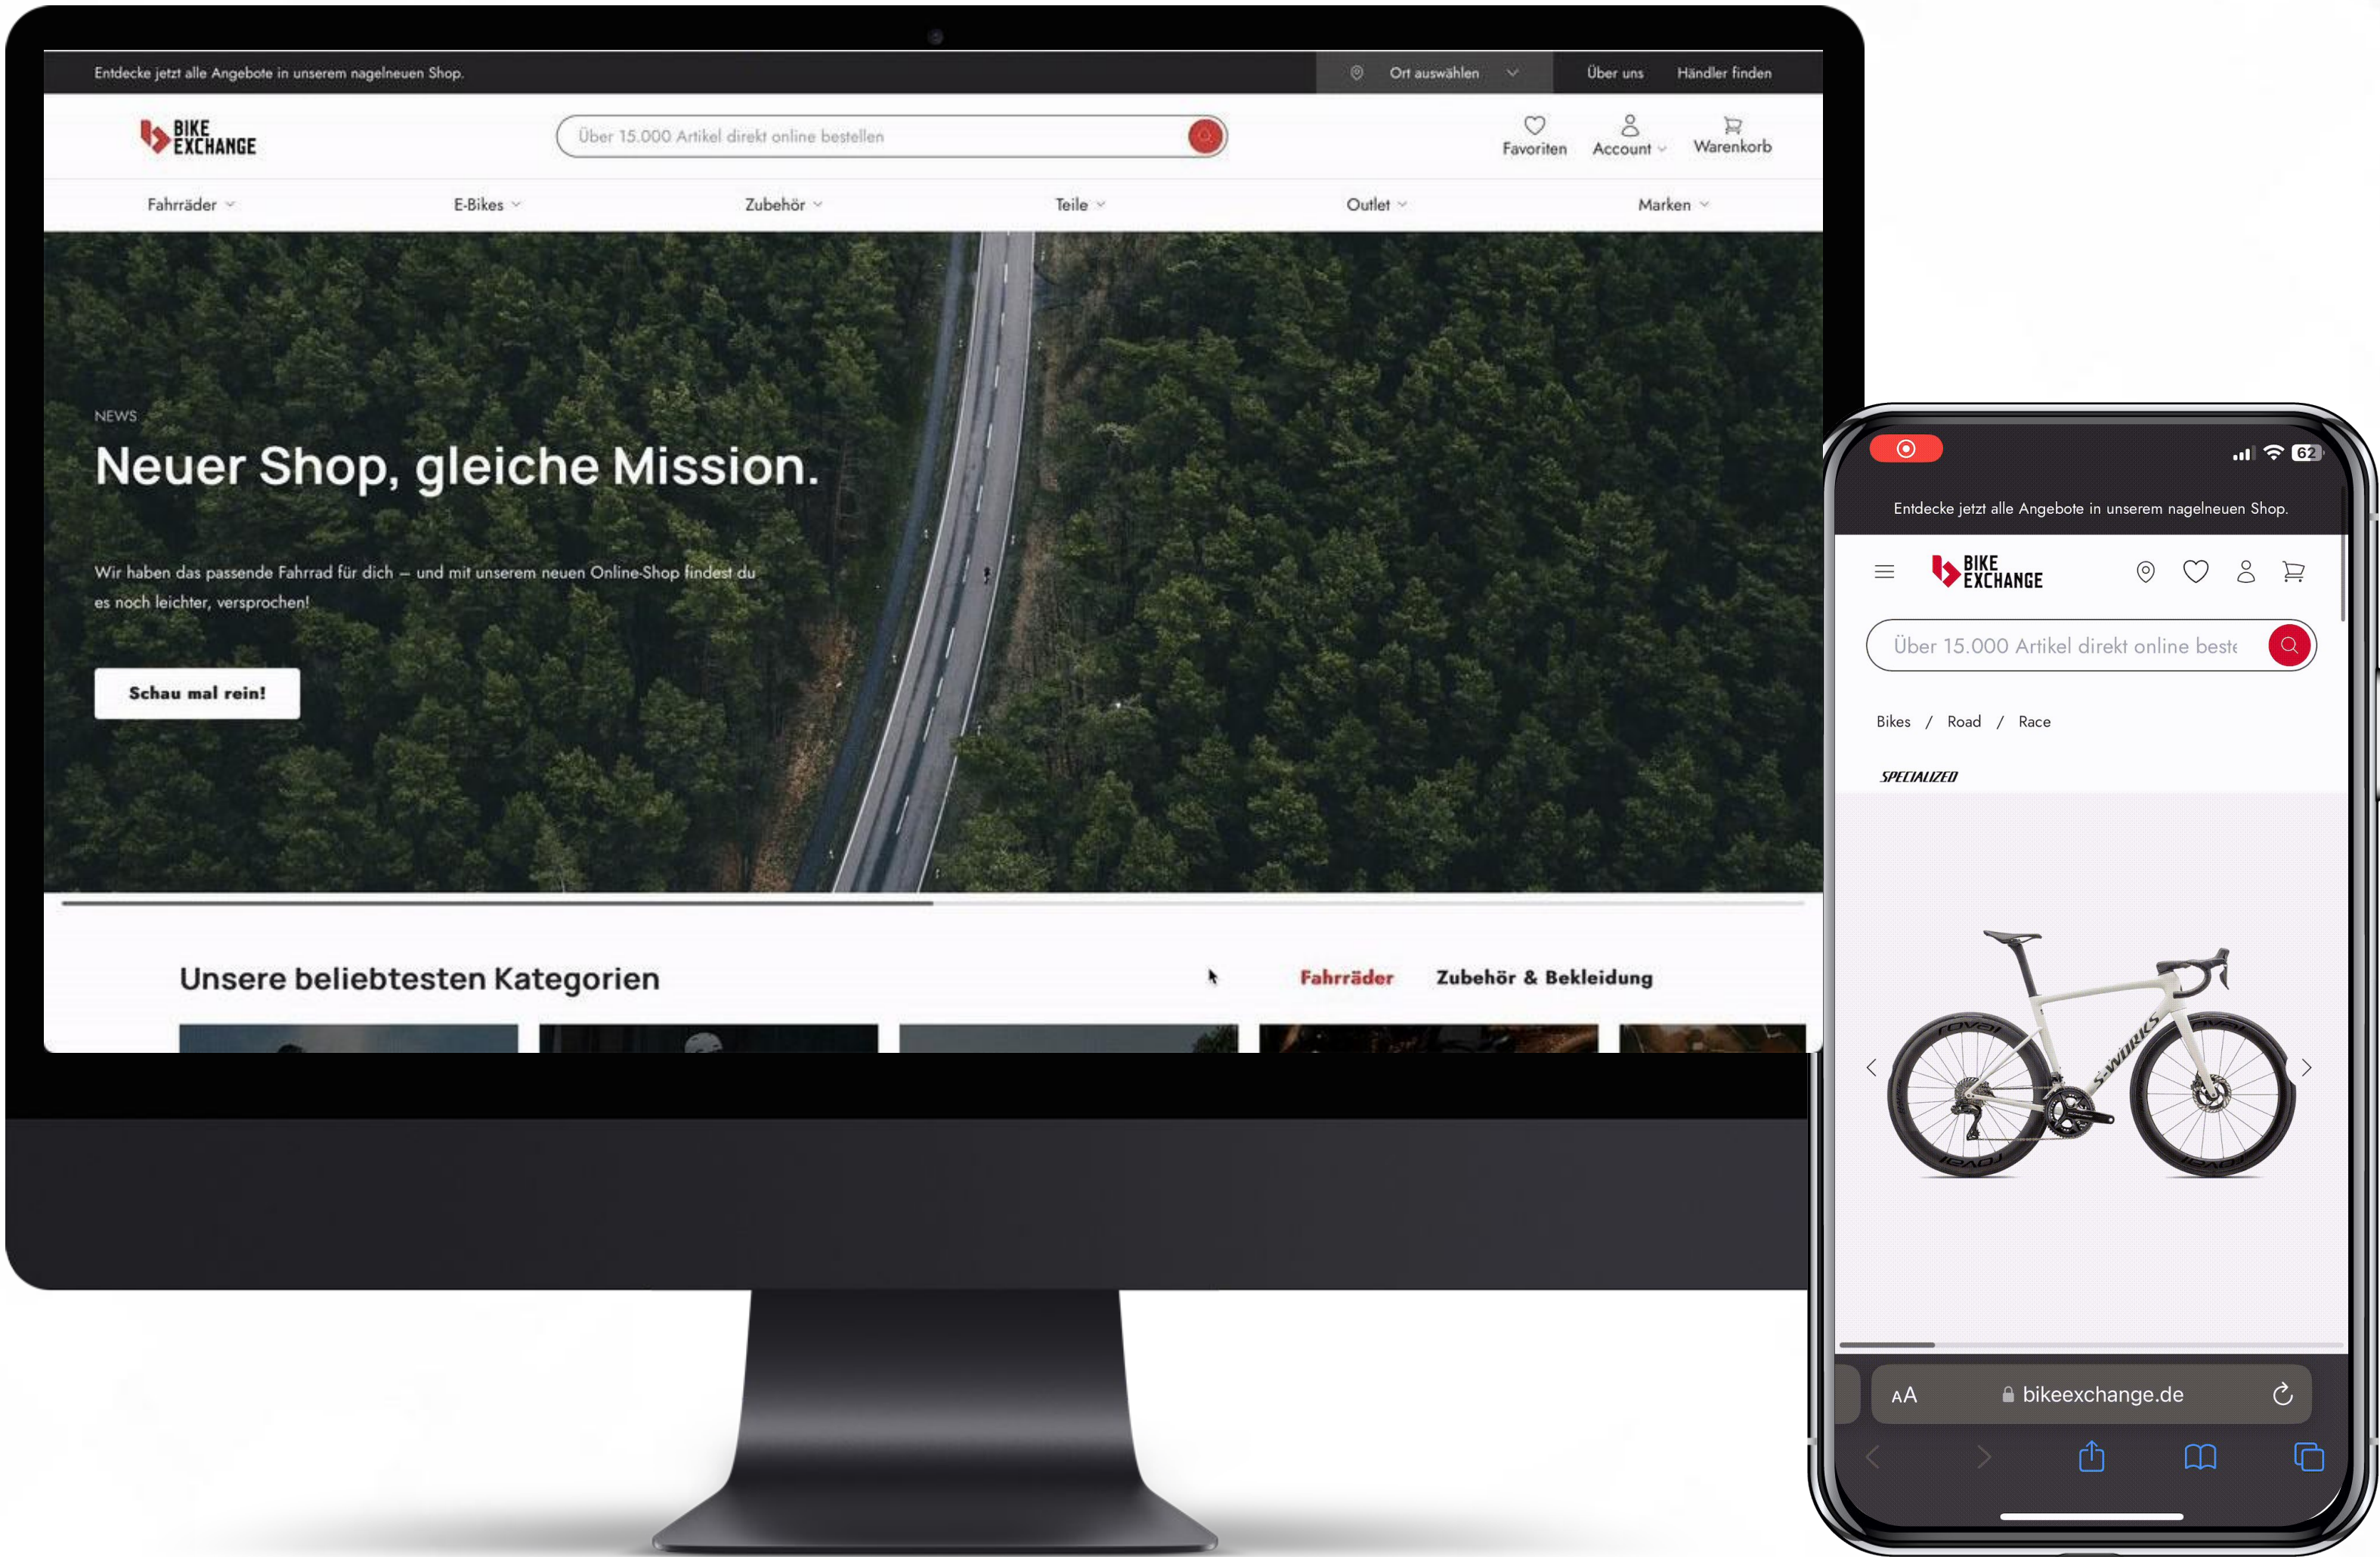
Entdecke jetzt alle Angebote in unserem nagelneuen Shop.

Ort auswählen

Über uns

Händler finden

BIKE EXCHANGE

Über 15.000 Artikel direkt online bestellen

Favoriten

Account

Warenkorb

Fahrräder

E-Bikes

Zubehör

Teile

Outlet

Marken

NEWS

Neuer Shop, gleiche Mission.

Wir haben das passende Fahrrad für dich – und mit unserem neuen Online-Shop findest du es noch leichter, versprochen!

Schau mal rein!

Unsere beliebtesten Kategorien

Fahrräder

Zubehör & Bekleidung

62

Entdecke jetzt alle Angebote in unserem nagelneuen Shop.

BIKE EXCHANGE

Über 15.000 Artikel direkt online beste

Bikes / Road / Race

SPECIALIZED

S-WORKS

ROVAL

ROVAL

AA

bikeexchange.de